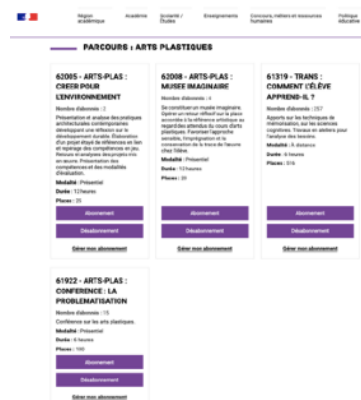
Région académique | Académie | Scolarité / Études | Enseignements | Concours, métiers et ressources humaines | Politique éducative

PARCOURS : ARTS PLASTIQUES

62005 - ARTS-PLAS : CREER POUR L'ENVIRONNEMENT

Nombre d'abonnés : 2

Présentation et analyse des pratiques architecturales contemporaines développant une réflexion sur le développement durable. Élaboration d'un projet étayé de références en lien et repérage des compétences en jeu. Retours et analyses des projets mis en œuvre. Présentation des compétences et des modalités d'évaluation.

Modalité : Présentiel

Durée : 12 heures

Places : 25

Abonnement

Désabonnement

Gérer mon abonnement

62008 - ARTS-PLAS : MUSEE IMAGINAIRE

Nombre d'abonnés : 4

Se constituer un musée imaginaire. Opérer un retour réflexif sur la place accordée à la référence artistique au regard des attendus du cours d'arts plastiques. Favoriser l'approche sensible, l'imprégnation et la conservation de la trace de l'œuvre chez l'élève.

Modalité : Présentiel

Durée : 12 heures

Places : 20

Abonnement

Désabonnement

Gérer mon abonnement

61319 - TRANS : COMMENT L'ÉLÈVE APPREND-IL ?

Nombre d'abonnés : 257

Apports sur les techniques de mémorisation, sur les sciences cognitives. Travaux en ateliers pour l'analyse des besoins.

Modalité : À distance

Durée : 6 heures

Places : 516

Abonnement

Désabonnement

Gérer mon abonnement

61922 - ARTS-PLAS : CONFERENCE : LA PROBLEMATISATION

Nombre d'abonnés : 15

Conférence sur les arts plastiques.

Modalité : Présentiel

Durée : 6 heures

Places : 100

Abonnement

Désabonnement

Gérer mon abonnement